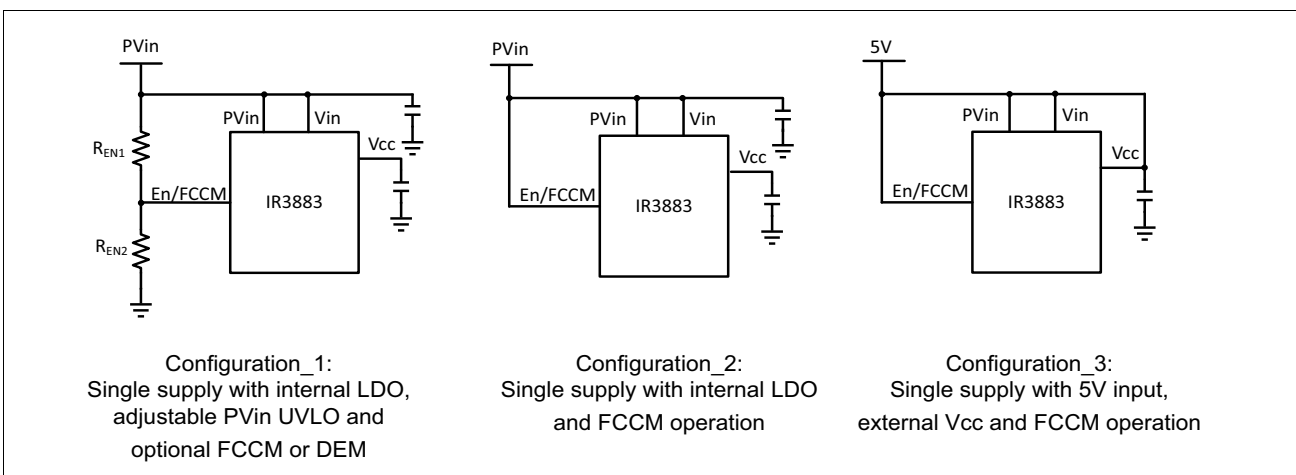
PVin
PVin
Vin
$R_{EN1}$
Vcc
En/FCCM
IR3883
$R_{EN2}$

Configuration_1:
Single supply with internal LDO, adjustable PVin UVLO and optional FCCM or DEM

PVin
PVin
Vin
Vcc
En/FCCM
IR3883

Configuration_2:
Single supply with internal LDO and FCCM operation

5V
PVin
Vin
Vcc
En/FCCM
IR3883

Configuration_3:
Single supply with 5V input, external Vcc and FCCM operation